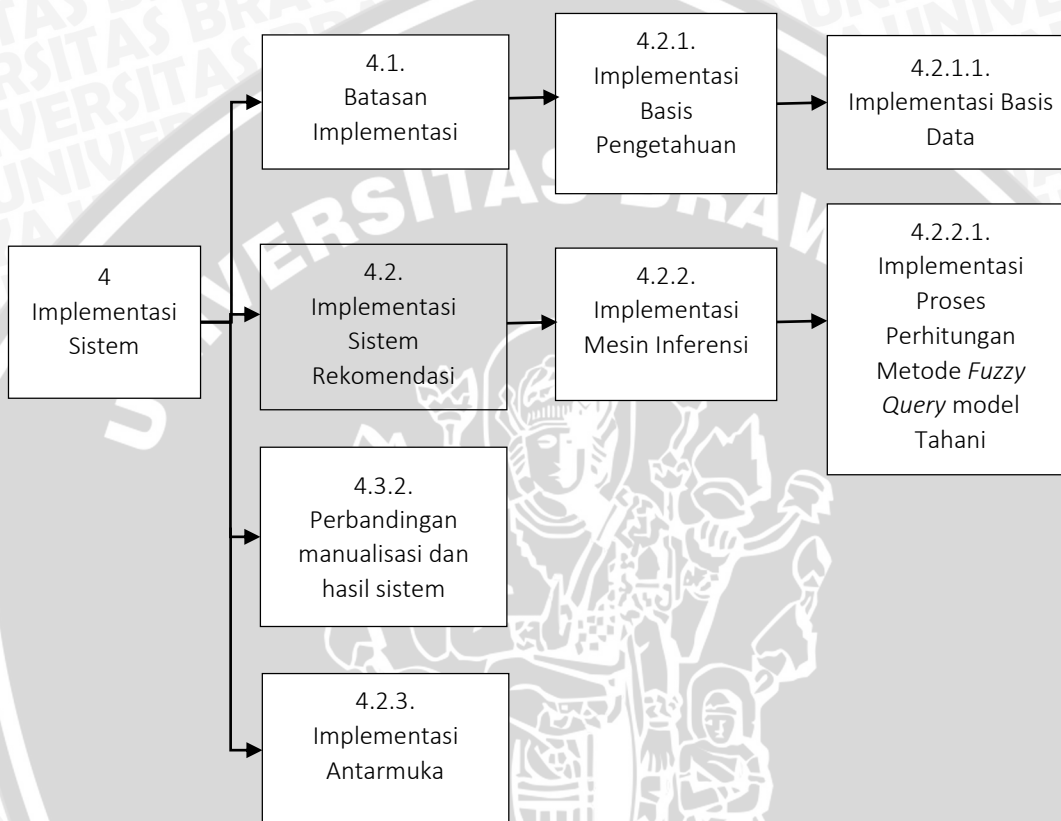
4
Implementasi Sistem

4.1.
Batasan Implementasi

4.2.1.
Implementasi Basis Pengetahuan

4.2.1.1.
Implementasi Basis Data

4.2.
Implementasi Sistem Rekomendasi

4.2.2.
Implementasi Mesin Inferensi

4.2.2.1.
Implementasi Proses Perhitungan Metode *Fuzzy Query* model Tahani

4.3.2.
Perbandingan manualisasi dan hasil sistem

4.2.3.
Implementasi Antarmuka